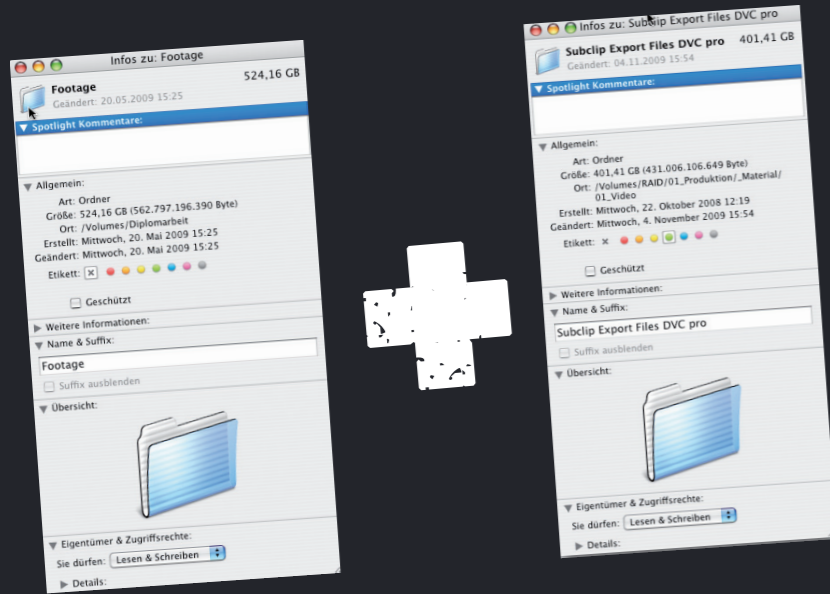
Infos zu: Footage

Footage
Geändert: 20.05.2009 15:25
524,16 GB

▼ Spotlight Kommentare:

▼ Allgemein:
Art: Ordner
Größe: 524,16 GB (562.797.196.390 Byte)
Ort: /Volumes/Diplomarbeit
Erstellt: Mittwoch, 20. Mai 2009 15:25
Geändert: Mittwoch, 20. Mai 2009 15:25
Etikett: ✕

Geschützt

▶ Weitere Informationen:
▼ Name & Suffix:
Footage
Suffix ausblenden
▼ Übersicht:

▼ Eigentümer & Zugriffsrechte:
Sie dürfen: Lesen & Schreiben
▶ Details:

Infos zu: Subclip Export Files DVC pro

Subclip Export Files DVC pro
Geändert: 04.11.2009 15:54
401,41 GB

▼ Spotlight Kommentare:

▼ Allgemein:
Art: Ordner
Größe: 401,41 GB (431.006.106.649 Byte)
Ort: /Volumes/RAID/01_Produktion/_Material/01_Video
Erstellt: Mittwoch, 22. Oktober 2008 12:19
Geändert: Mittwoch, 4. November 2009 15:54
Etikett: ✕

Geschützt

▶ Weitere Informationen:
▼ Name & Suffix:
Subclip Export Files DVC pro
Suffix ausblenden
▼ Übersicht:

▼ Eigentümer & Zugriffsrechte:
Sie dürfen: Lesen & Schreiben
▶ Details: